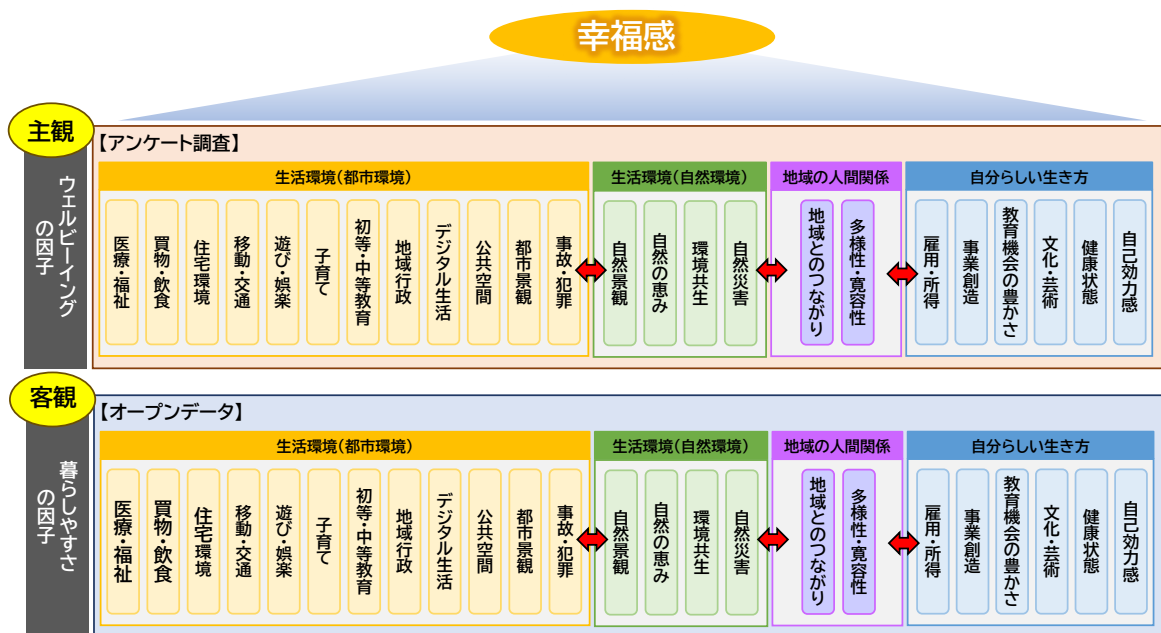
幸福感

主観

ウェルビーイングの因子

【アンケート調査】

生活環境（都市環境）

医療・福祉
買物・飲食
住宅環境
移動・交通
遊び・娯楽
子育て
初等・中等教育
地域行政
デジタル生活
公共空間
都市景観
事故・犯罪

生活環境（自然環境）

自然景観
自然の恵み
環境共生
自然災害

地域の人間関係

地域とのつながり
多様性・寛容性

自分らしい生き方

雇用・所得
事業創造
教育機会の豊かさ
文化・芸術
健康状態
自己効力感

客観

暮らしやすさの因子

【オープンデータ】

生活環境（都市環境）

医療・福祉
買物・飲食
住宅環境
移動・交通
遊び・娯楽
子育て
初等・中等教育
地域行政
デジタル生活
公共空間
都市景観
事故・犯罪

生活環境（自然環境）

自然景観
自然の恵み
環境共生
自然災害

地域の人間関係

地域とのつながり
多様性・寛容性

自分らしい生き方

雇用・所得
事業創造
教育機会の豊かさ
文化・芸術
健康状態
自己効力感